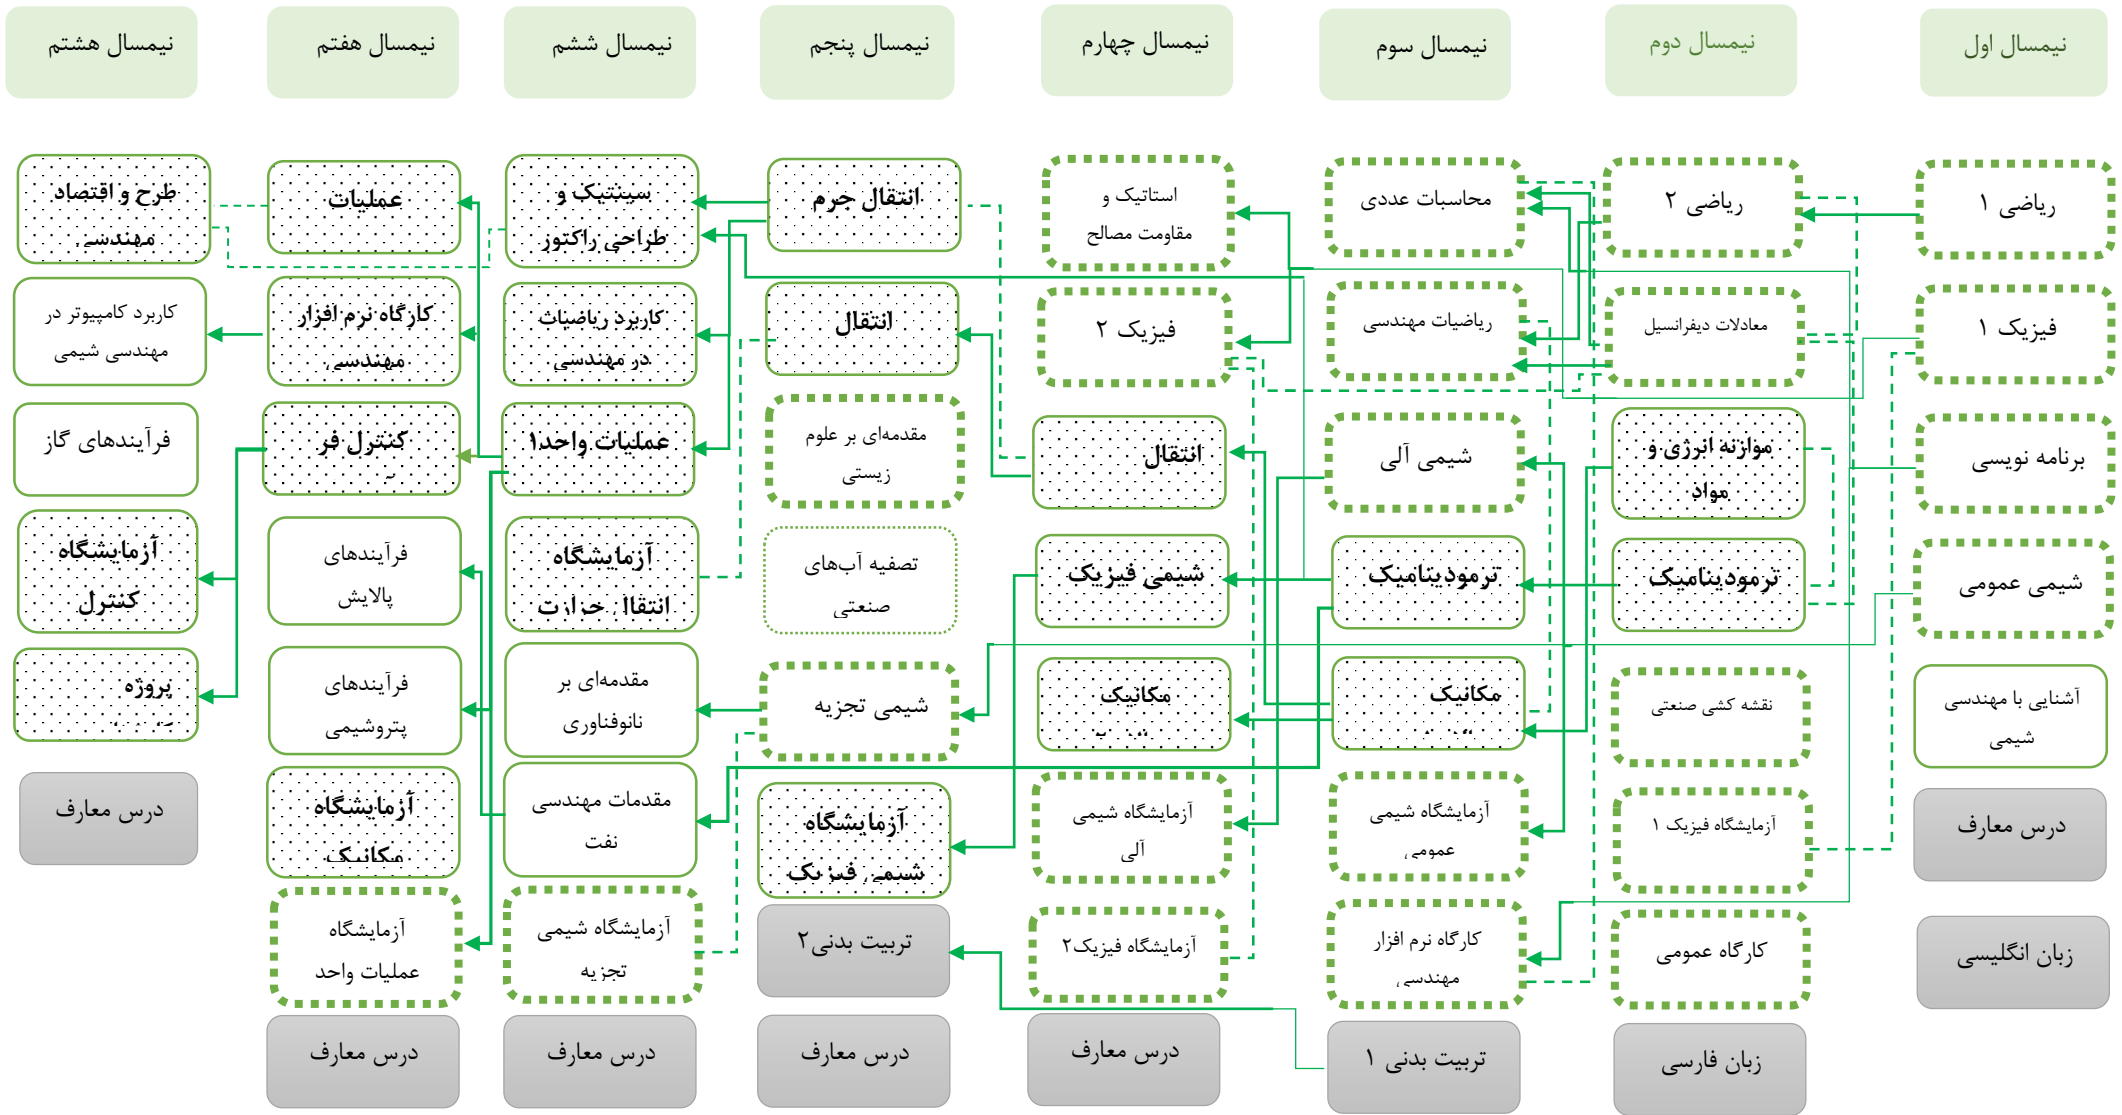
نیمسال اول

ریاضی ۱

فیزیک ۱

برنامه نویسی

شیمی عمومی

آشنایی با مهندسی شیمی

درس معارف

زبان انگلیسی

نیمسال دوم

ریاضی ۲

معادلات دیفرانسیل

موازنه انرژی و مواد

ترمودینامیک

نقشه کشی صنعتی

آزمایشگاه فیزیک ۱

کارگاه عمومی

زبان فارسی

نیمسال سوم

محاسبات عددی

ریاضیات مهندسی

شیمی آلی

ترمودینامیک

مکانیک

آزمایشگاه شیمی عمومی

کارگاه نرم افزار مهندسی

تربیت بدنی ۱

نیمسال چهارم

استاتیک و مقاومت مصالح

فیزیک ۲

انتقال

شیمی فیزیک

مکانیک

آزمایشگاه شیمی آلی

آزمایشگاه فیزیک۲

درس معارف

نیمسال پنجم

انتقال جرم

انتقال

مقدمه‌ای بر علوم زیستی

تصفیه آب‌های صنعتی

شیمی تجزیه

آزمایشگاه شیمی فیزیک

تربیت بدنی ۲

درس معارف

نیمسال ششم

سینتیک و طراحی راکتور

کاربرد ریاضیات در مهندسی

عملیات واحد۱

آزمایشگاه انتقال حرارت

مقدمه‌ای بر نانوفناوری

مقدمات مهندسی نفت

آزمایشگاه شیمی تجزیه

درس معارف

نیمسال هفتم

عملیات

کارگاه نرم افزار مهندسی

کنترل فر

فرآیندهای پالایش

فرآیندهای پتروشیمی

آزمایشگاه مکانیک

آزمایشگاه عملیات واحد

درس معارف

نیمسال هشتم

طرح و اقتصاد مهندسی

کاربرد کامپیوتر در مهندسی شیمی

فرآیندهای گاز

آزمایشگاه کنترل

پروژه

درس معارف